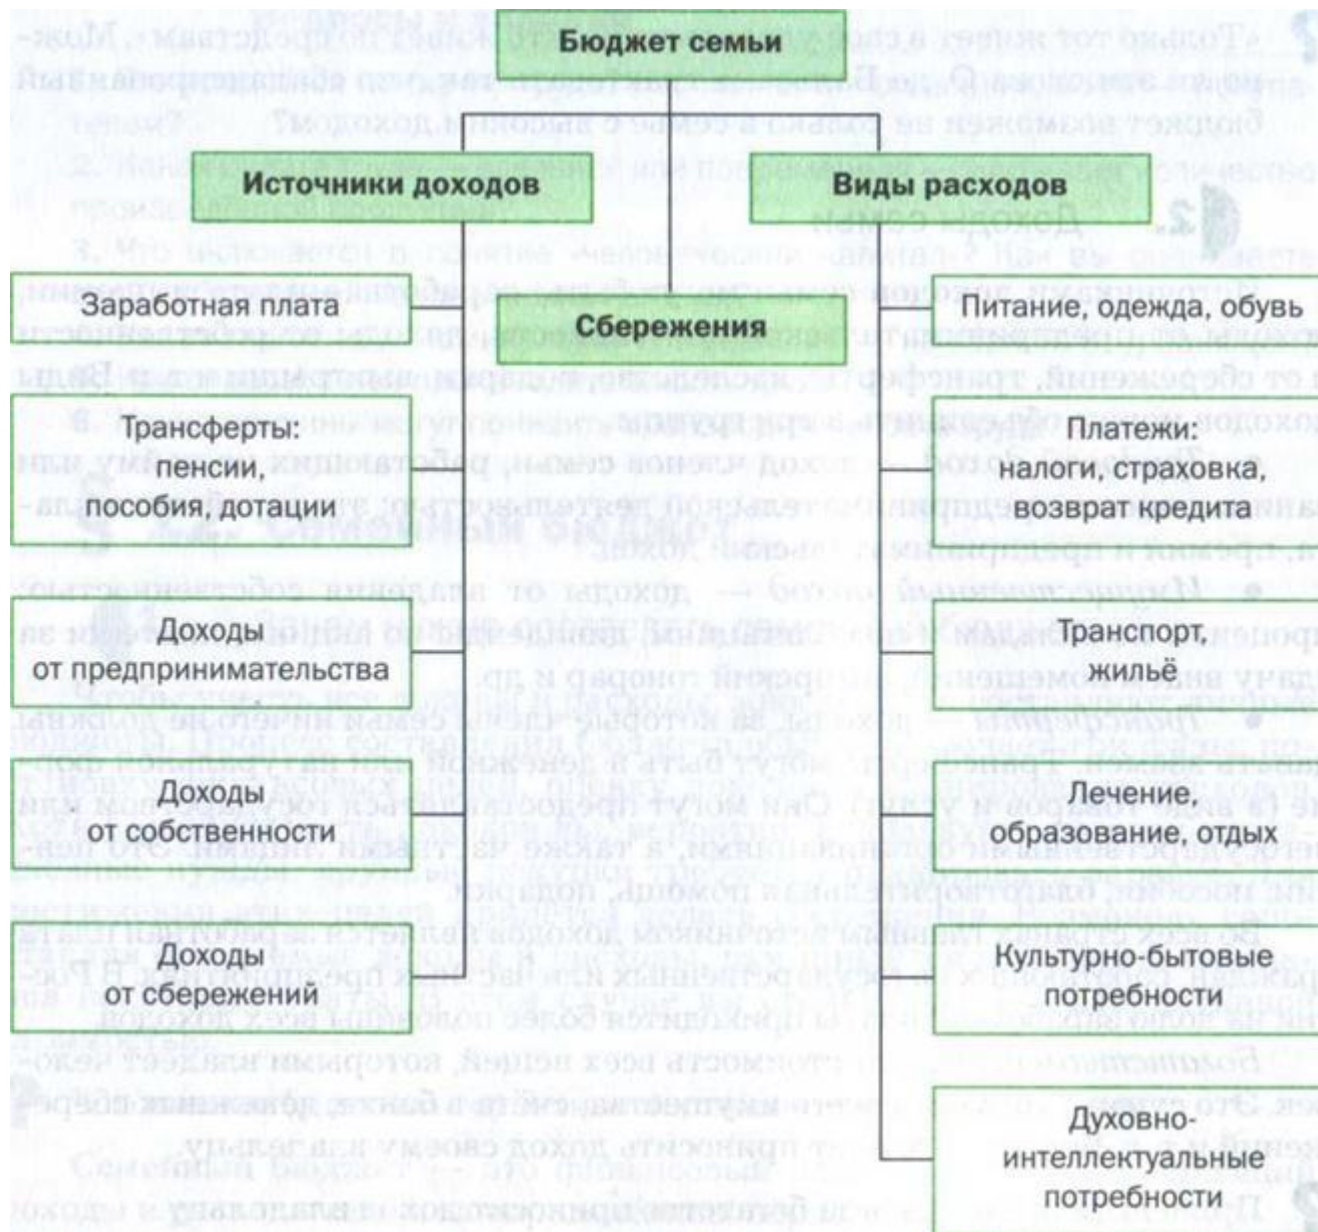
Бюджет семьи

Источники доходов

Виды расходов

Сбережения

Заработная плата

Трансферты: пенсии, пособия, дотации

Доходы от предпринимательства

Доходы от собственности

Доходы от сбережений

Питание, одежда, обувь

Платежи: налоги, страховка, возврат кредита

Транспорт, жильё

Лечение, образование, отдых

Культурно-бытовые потребности

Духовно-интеллектуальные потребности